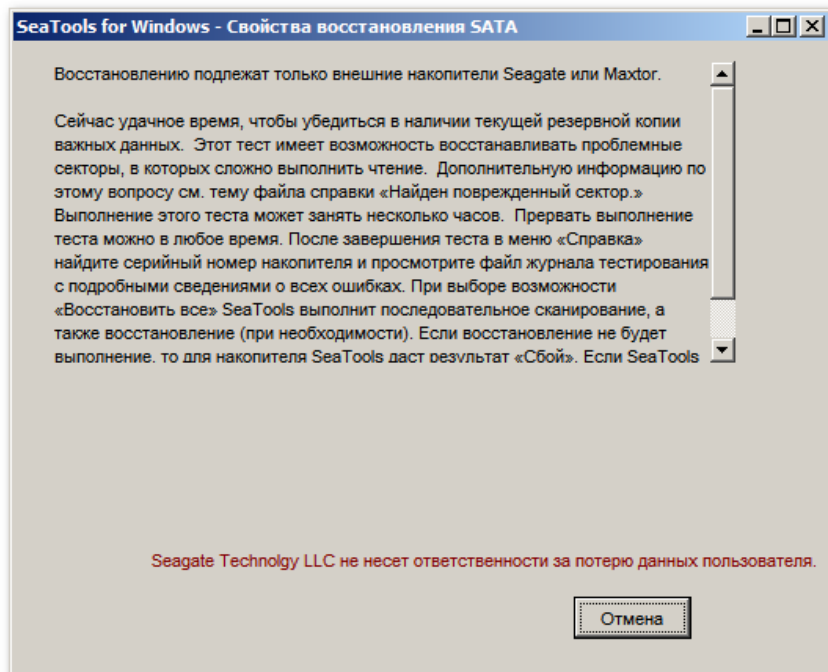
SeaTools for Windows - Свойства восстановления SATA

Восстановлению подлежат только внешние накопители Seagate или Maxtor.

Сейчас удачное время, чтобы убедиться в наличии текущей резервной копии важных данных. Этот тест имеет возможность восстанавливать проблемные секторы, в которых сложно выполнить чтение. Дополнительную информацию по этому вопросу см. тему файла справки «Найден поврежденный сектор.» Выполнение этого теста может занять несколько часов. Прервать выполнение теста можно в любое время. После завершения теста в меню «Справка» найдите серийный номер накопителя и просмотрите файл журнала тестирования с подробными сведениями о всех ошибках. При выборе возможности «Восстановить все» SeaTools выполнит последовательное сканирование, а также восстановление (при необходимости). Если восстановление не будет выполнение, то для накопителя SeaTools даст результат «Сбой». Если SeaTools

Seagate Technolgy LLC не несет ответственности за потерю данных пользователя.

Отмена